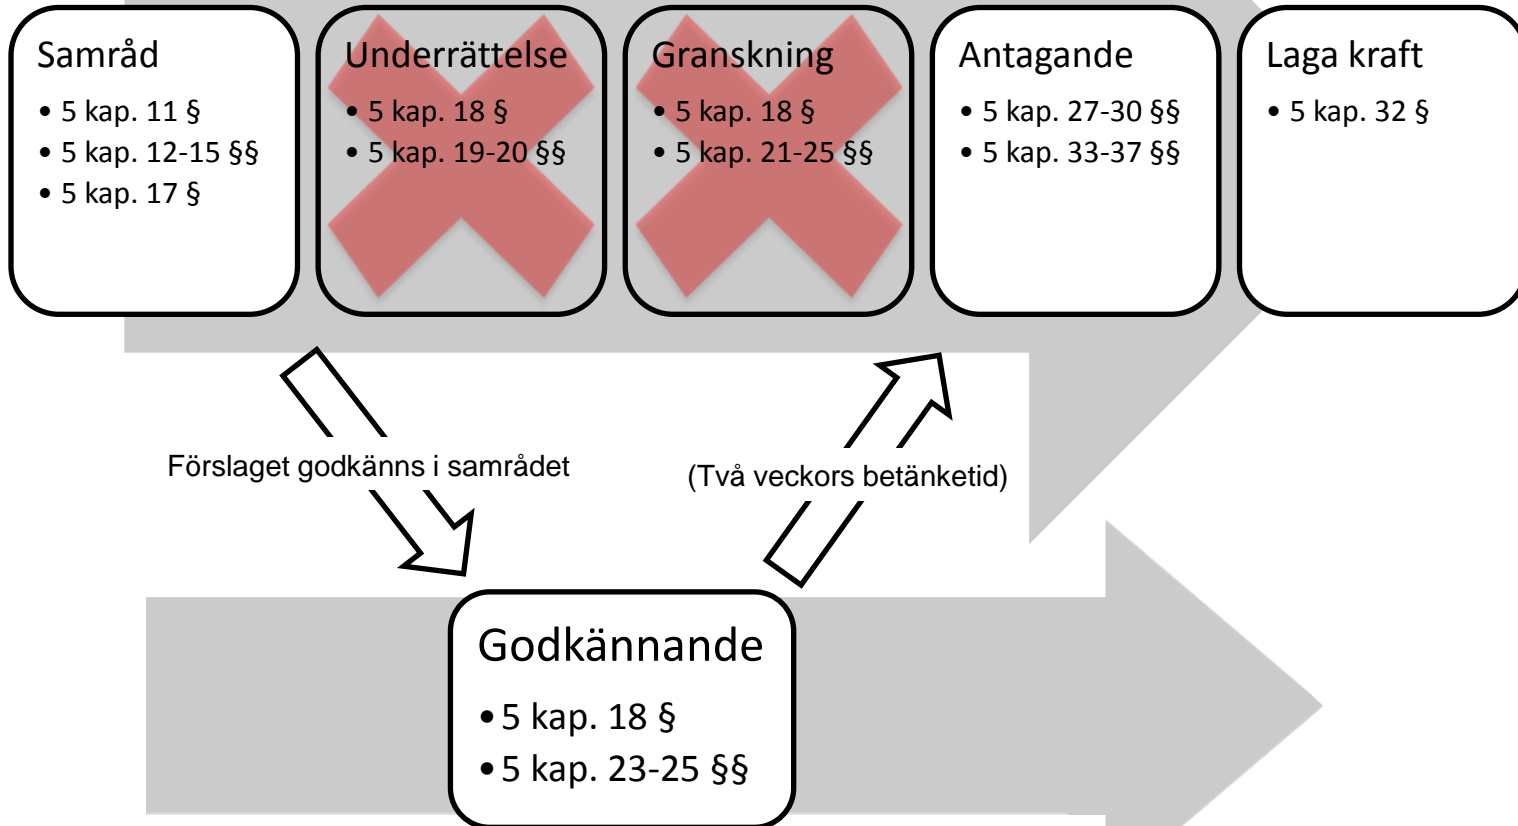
Samråd
- 5 kap. 11 §
- 5 kap. 12-15 §§
- 5 kap. 17 §

Underrättelse
- 5 kap. 18 §
- 5 kap. 19-20 §§

Granskning
- 5 kap. 18 §
- 5 kap. 21-25 §§

Antagande
- 5 kap. 27-30 §§
- 5 kap. 33-37 §§

Laga kraft
- 5 kap. 32 §

Förslaget godkänns i samrådet

(Två veckors betänketid)

Godkännande
- 5 kap. 18 §
- 5 kap. 23-25 §§